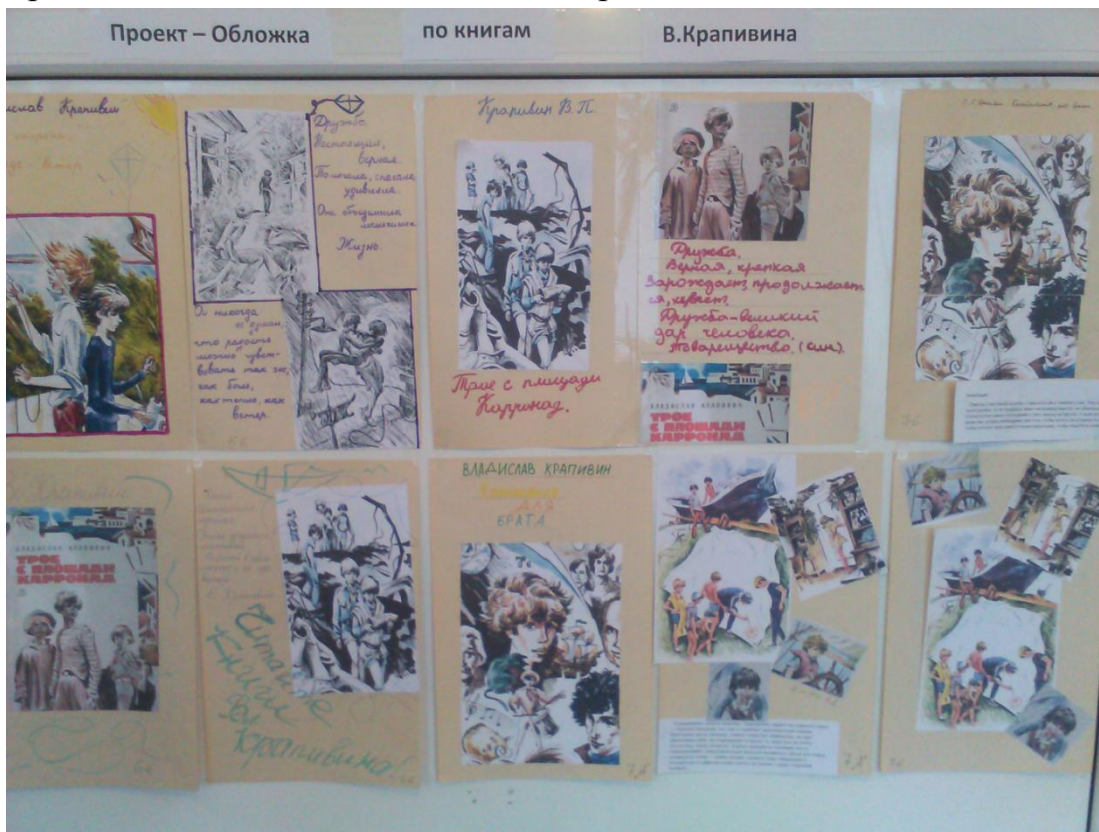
Проект – Обложка

по книгам

В.Крапивина

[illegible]слав Крапивин

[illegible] – Ветер

Дружба.
Настоящая,
верная.
Помогая, спасая
удивляя.
Она объединяет
человека.
Жизнь

Он никогда
не думал
что радость
можно увеличивать так же,
как боль,
как тепло, как
ветер.

Крапивин В.П.

Трое с площади
Карронад.

Дружба.
Верная, крепкая
Зарождается, продолжается, живет.
Дружба – великий
дар человека.
Товарищество. (син.)

ВЛАДИСЛАВ КРАПИВИН
ТРОЕ С ПЛОЩАДИ КАРРОНАД

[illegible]

ВЛАДИСЛАВ КРАПИВИН
ТРОЕ С ПЛОЩАДИ КАРРОНАД

Читайте
Книги
В. Крапивина!

ВЛАДИСЛАВ КРАПИВИН
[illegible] ДЛЯ
БРАТА

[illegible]